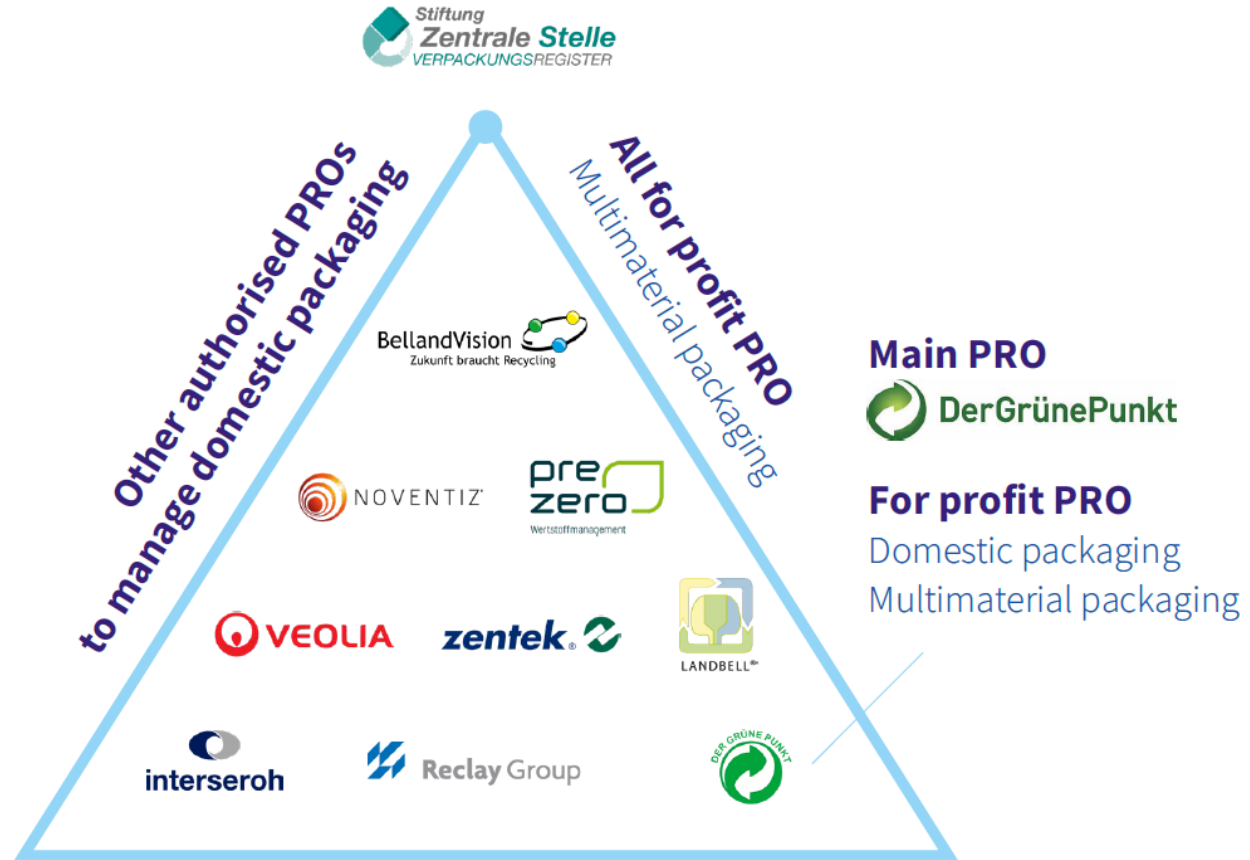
Stiftung
Zentrale Stelle
VERPACKUNGSREGISTER

Other authorised PROs to manage domestic packaging

All for profit PRO
Multimaterial packaging

BellandVision
Zukunft braucht Recycling

NOVENTIZ

pre zero
Wertstoffmanagement

VEOLIA

zentek

LANDBELL

interseroh

Reclay Group

DER GRÜNE PUNKT

Main PRO
DerGrünePunkt

For profit PRO
Domestic packaging
Multimaterial packaging